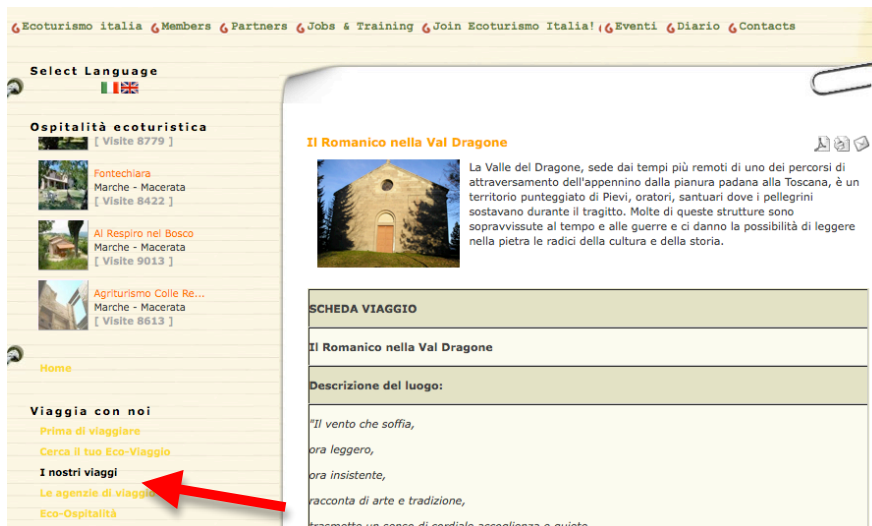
Ecoturismo italia Members Partners Jobs & Training Join Ecoturismo Italia! Eventi Diario Contacts

Select Language

Ospitalità ecoturistica

[ Visite 8779 ]

Fontechiara
Marche - Macerata
[ Visite 8422 ]

Al Respiro nel Bosco
Marche - Macerata
[ Visite 9013 ]

Agriturismo Colle Re...
Marche - Macerata
[ Visite 8613 ]

Home

Viaggia con noi

Prima di viaggiare
Cerca il tuo Eco-Viaggio
I nostri viaggi
Le agenzie di viaggio
Eco-Ospitalità

Il Romanico nella Val Dragone

La Valle del Dragone, sede dai tempi più remoti di uno dei percorsi di attraversamento dell'appennino dalla pianura padana alla Toscana, è un territorio punteggiato di Pievi, oratori, santuari dove i pellegrini sostavano durante il tragitto. Molte di queste strutture sono sopravvissute al tempo e alle guerre e ci danno la possibilità di leggere nella pietra le radici della cultura e della storia.

| SCHEDA VIAGGIO |
|---|
| Il Romanico nella Val Dragone |
| Descrizione del luogo: |
| "Il vento che soffia, ora leggero, ora insistente, racconta di arte e tradizione, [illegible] |